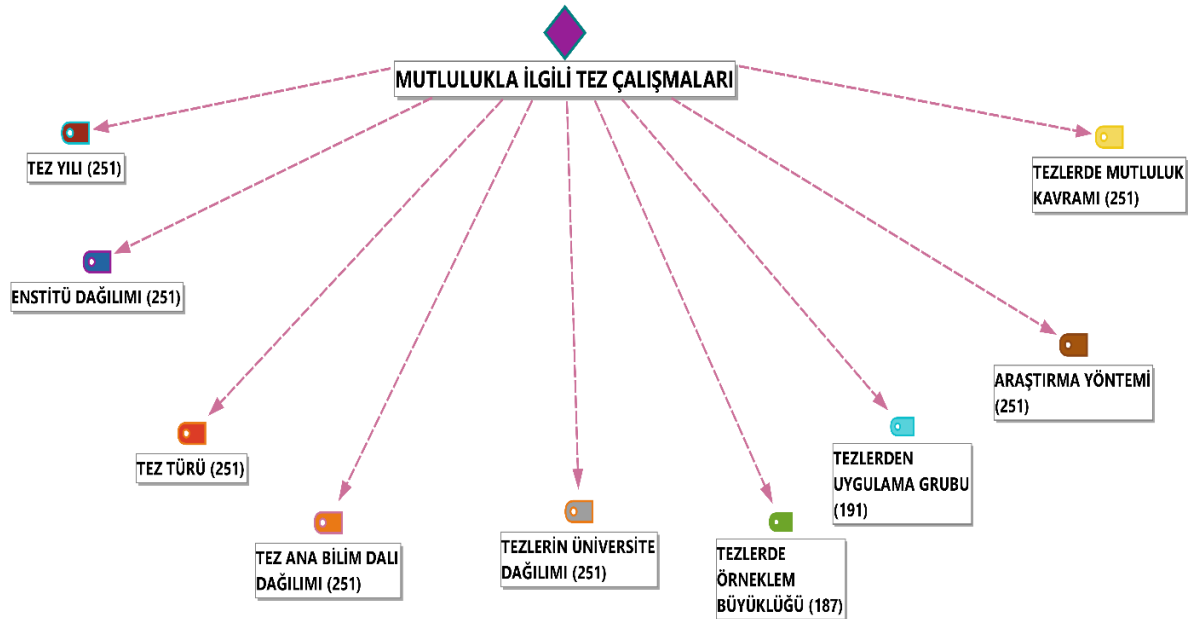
MUTLULUKLA İLGİLİ TEZ ÇALIŞMALARI

TEZ YILI (251)

TEZLERDE MUTLULUK KAVRAMI (251)

ENSTİTÜ DAĞILIMI (251)

ARAŞTIRMA YÖNTEMİ (251)

TEZ TÜRÜ (251)

TEZLERDEN UYGULAMA GRUBU (191)

TEZ ANA BİLİM DALI DAĞILIMI (251)

TEZLERİN ÜNİVERSİTE DAĞILIMI (251)

TEZLERDE ÖRNEKLEM BÜYÜKLÜĞÜ (187)